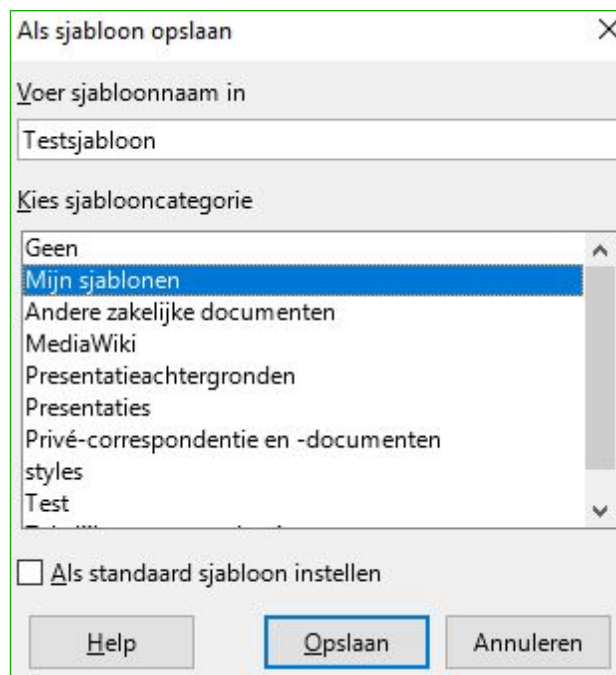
Als sjabloon opslaan

Voer sjabloonnaam in

Testsjabloon

Kies sjablooncategorie

Geen
Mijn sjablonen
Andere zakelijke documenten
MediaWiki
Presentatieachtergronden
Presentaties
Privé-correspondentie en -documenten
styles
Test
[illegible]

Als standaard sjabloon instellen

Help
Opslaan
Annuleren